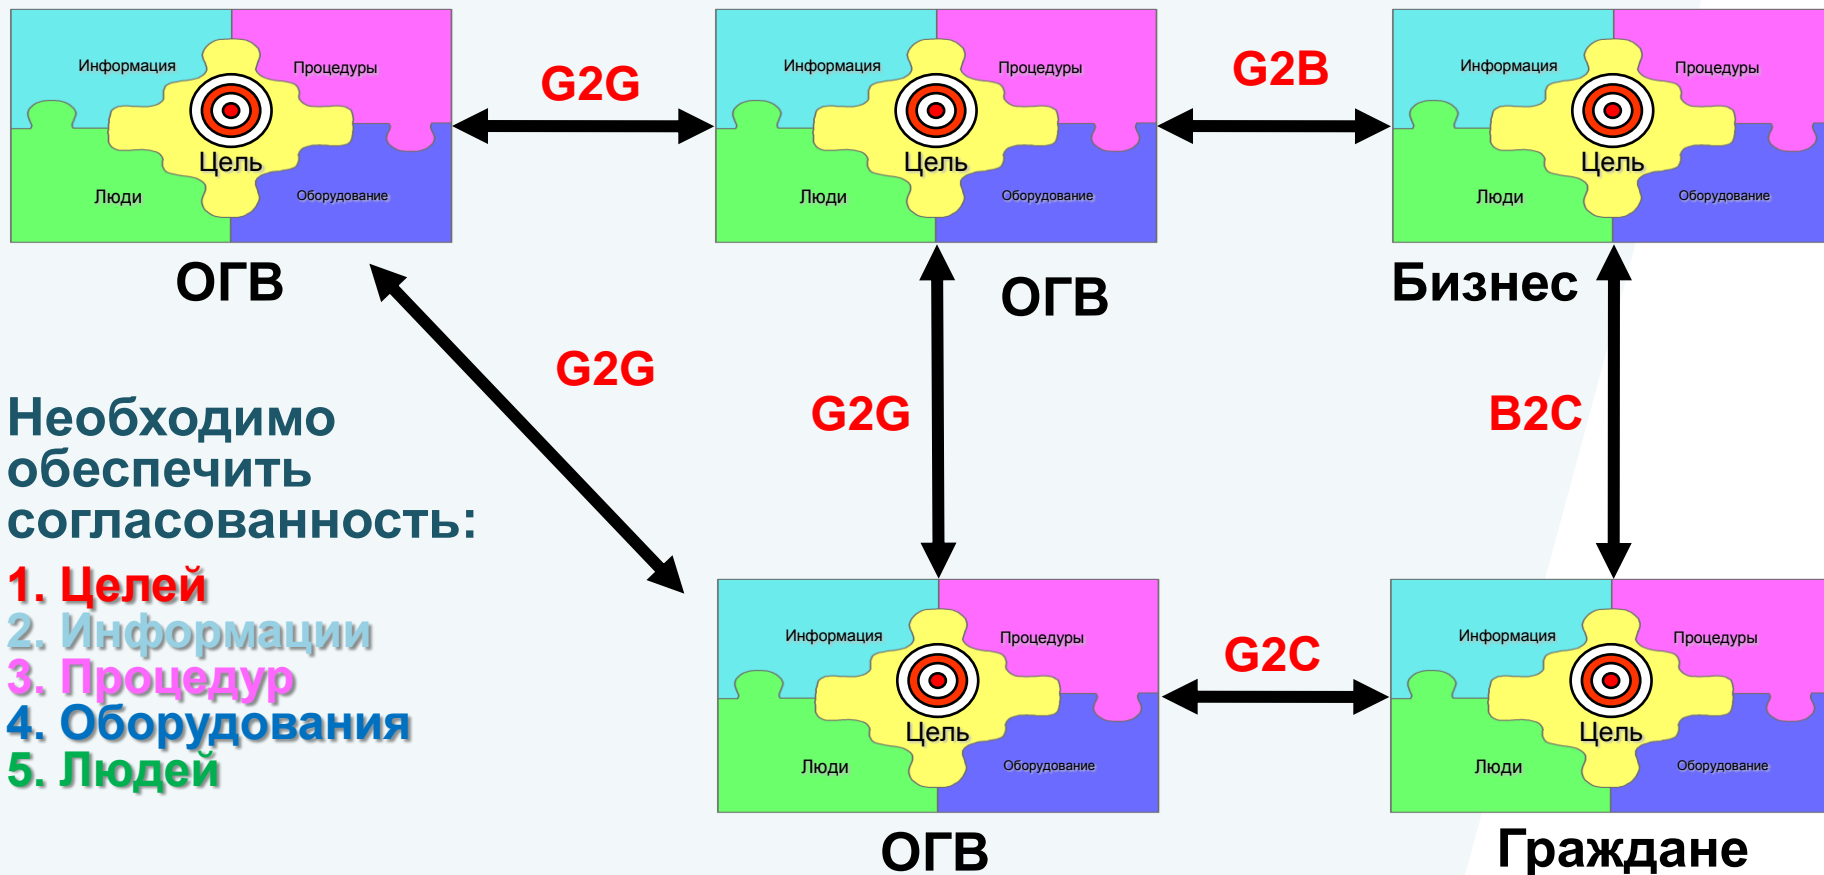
Информация
Процедуры
Цель
Люди
Оборудование
ОГВ

G2G

Информация
Процедуры
Цель
Люди
Оборудование
ОГВ

G2B

Информация
Процедуры
Цель
Люди
Оборудование
Бизнес

G2G

G2G

B2C

Необходимо обеспечить согласованность:
1. Целей
2. Информации
3. Процедур
4. Оборудования
5. Людей

Информация
Процедуры
Цель
Люди
Оборудование
ОГВ

G2C

Информация
Процедуры
Цель
Люди
Оборудование
Граждане